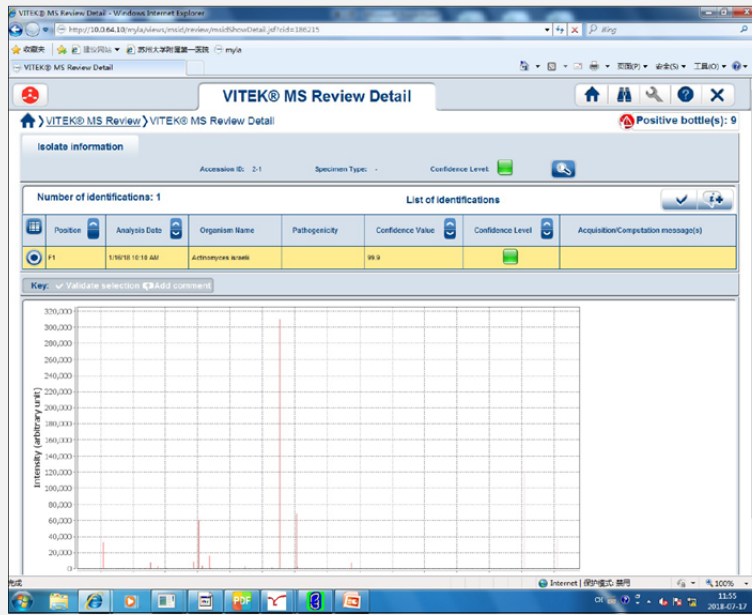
VITEK® MS Review Detail - Windows Internet Explorer

http://10.0.64.10/myla/views/msid/review/msidShowDetail.jsf?cid=186215

Bing

收藏夹 建议网站 苏州大学附属第一医院 myla

VITEK® MS Review Detail

页面(P) 安全(S) 工具(O)

VITEK® MS Review Detail

VITEK® MS Review 〉VITEK® MS Review Detail

Positive bottle(s): 9

Isolate information

Accession ID: 2-1 Specimen Type: - Confidence Level:

Number of identifications: 1

List of identifications

| | Position | Analysis Date | Organism Name | Pathogenicity | Confidence Value | Confidence Level | Acquisition/Computation message(s) |
|---|---|---|---|---|---|---|---|
| | F1 | 1/16/18 10:18 AM | Actinomyces israelii | | 99.9 | | |

Key: Validate selection Add comment

320,000
300,000
280,000
260,000
240,000
220,000
200,000
180,000
160,000
140,000
120,000
100,000
80,000
60,000
40,000
20,000
0

Intensity (arbitrary unit)

完成

Internet | 保护模式: 禁用

100%

11:55
2018-07-17